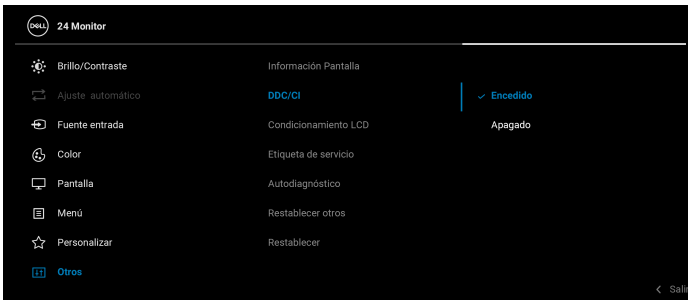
DELL 24 Monitor

Brillo/Contraste
Ajuste automático
Fuente entrada
Color
Pantalla
Menú
Personalizar
Otros

Información Pantalla
DDC/CI
Condicionamiento LCD
Etiqueta de servicio
Autodiagnóstico
Restablecer otros
Restablecer

✓ Encedido
Apagado

< Salir